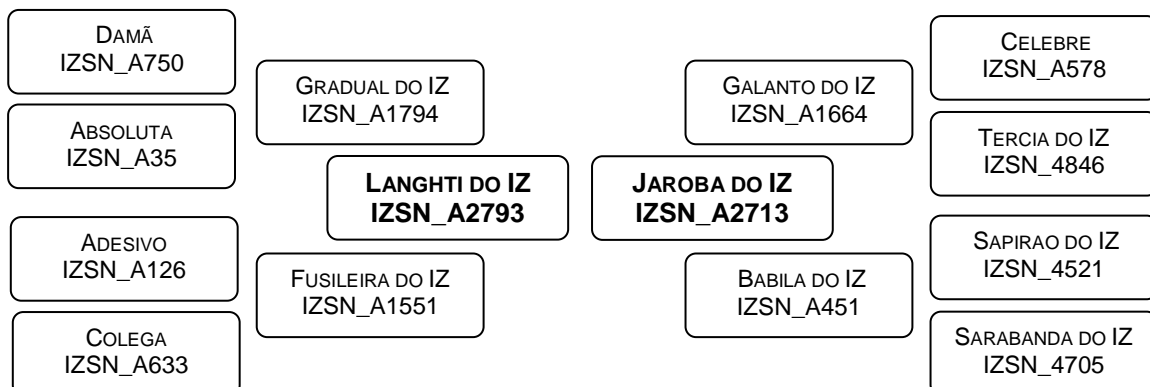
Damã
IZSN_A750

Absoluta
IZSN_A35

Adesivo
IZSN_A126

Colega
IZSN_A633

Gradual do IZ
IZSN_A1794

Fusileira do IZ
IZSN_A1551

Langhti do IZ
IZSN_A2793

Jaroba do IZ
IZSN_A2713

Galanto do IZ
IZSN_A1664

Babila do IZ
IZSN_A451

Celebre
IZSN_A578

Tercia do IZ
IZSN_4846

Sapirao do IZ
IZSN_4521

Sarabanda do IZ
IZSN_4705